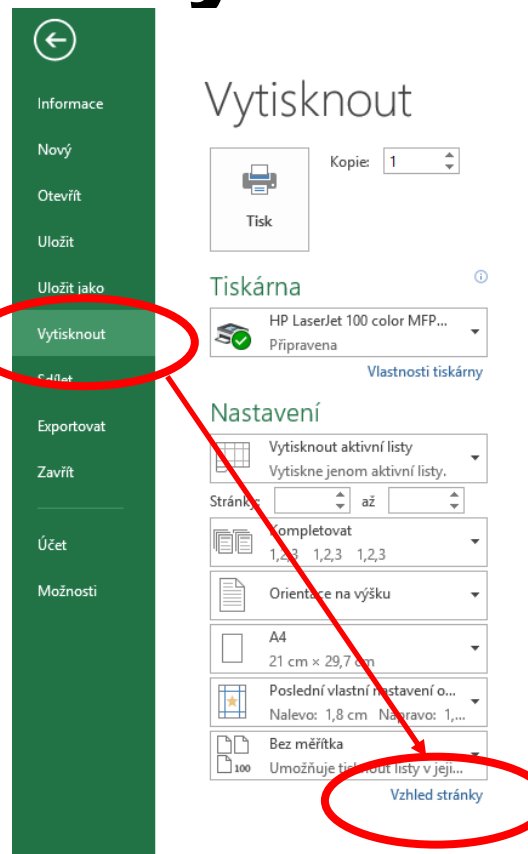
Informace

Nový

Otevřít

Uložit

Uložit jako

Vytisknout

Sdílet

Exportovat

Zavřít

Účet

Možnosti

Vytisknout

Kopie: 1

Tisk

Tiskárna

HP LaserJet 100 color MFP...
Připravena

Vlastnosti tiskárny

Nastavení

Vytisknout aktivní listy
Vytiskne jenom aktivní listy.

Stránky: až

Kompletovat
1,2,3 1,2,3 1,2,3

Orientace na výšku

A4
21 cm × 29,7 cm

Poslední vlastní nastavení o...
Nalevo: 1,8 cm Napravo: 1,...

Bez měřítka
Umožňuje tisknout listy v jeji...

Vzhled stránky